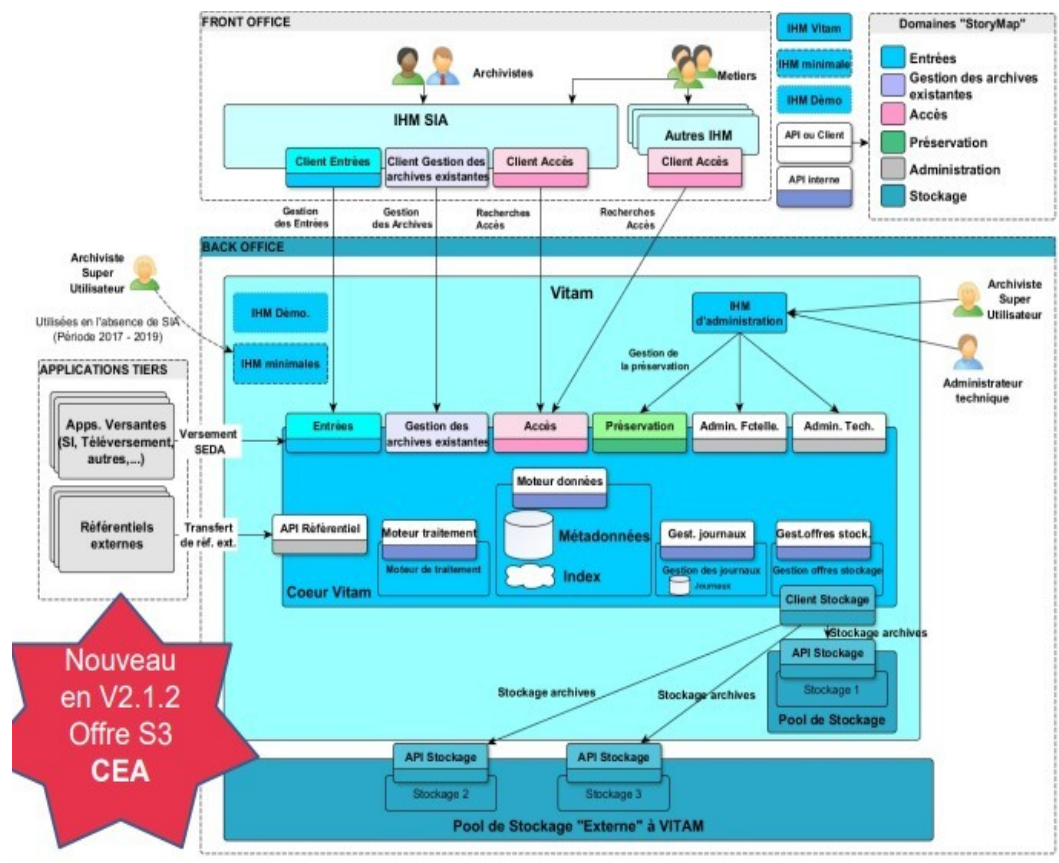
FRONT OFFICE

Archivistes

Metiers

IHM SIA

Client Entrées

Client Gestion des archives existantes

Client Accès

Autres IHM

Client Accès

IHM Vitam

IHM minimale

IHM Démo

API ou Client

API interne

Domaines "StoryMap"

Entrées

Gestion des archives existantes

Accès

Préservation

Administration

Stockage

Gestion des Entrées

Gestion des Archives

Recherches Accès

Recherches Accès

BACK OFFICE

Archiviste Super Utilisateur

Utilisées en l'absence de SIA (Période 2017 - 2019)

Vitam

IHM Démo.

IHM minimales

IHM d'administration

Archiviste Super Utilisateur

Administrateur technique

Gestion de la préservation

APPLICATIONS TIERS

Apps. Versantes (SI, Téléversement, autres,...)

Versement SEDA

Entrées

Gestion des archives existantes

Accès

Préservation

Admin. Fctelle.

Admin. Tech.

Moteur données

Référentiels externes

Transfert de réf. ext.

API Référentiel

Moteur traitement

Moteur de traitement

Métadonnées

Index

Gest. journaux

Gestion des journaux

Journaux

Gest.offres stock.

Gestion offres stockage

Coeur Vitam

Client Stockage

Stockage archives

API Stockage

Stockage 1

Pool de Stockage

Nouveau en V2.1.2 Offre S3 CEA

Stockage archives

Stockage archives

API Stockage

Stockage 2

API Stockage

Stockage 3

Pool de Stockage "Externe" à VITAM